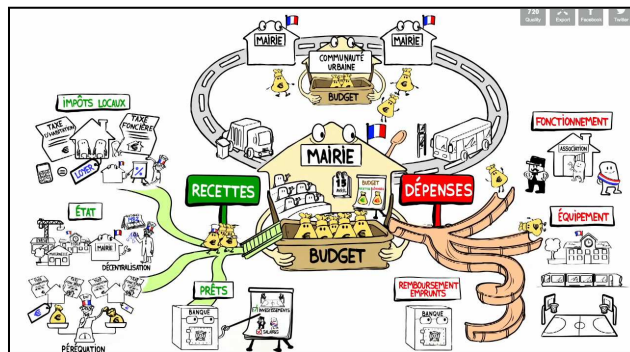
720
Quality
Export
Facebook
Twitter

MAIRIE
MAIRIE
COMMUNAUTÉ URBAINE
BUDGET

IMPÔTS LOCAUX
TAXE D'HABITATION
TAXE FONCIÈRE
LOYER

MAIRIE
RECETTES
DÉPENSES
BUDGET
BUDGET

FONCTIONNEMENT
ASSOCIATION

ÉTAT
MAIRIE
DÉCENTRALISATION

ÉQUIPEMENT

PRÊTS
BANQUE
INVESTISSEMENTS
SALAIRES

REMBOURSEMENT EMPRUNTS
BANQUE

PÉRÉQUATION